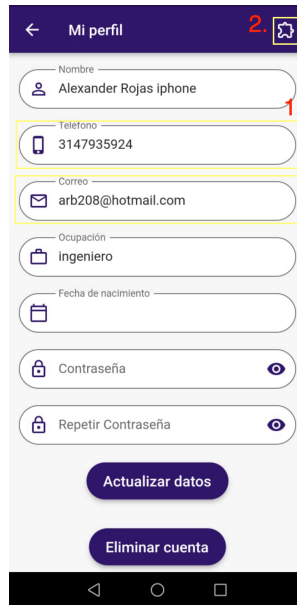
Mi perfil

2.

Nombre
Alexander Rojas iphone

1

Telefono
3147935924

Correo
arb208@hotmail.com

Ocupación
ingeniero

Fecha de nacimiento

Contraseña

Repetir Contraseña

Actualizar datos

Eliminar cuenta